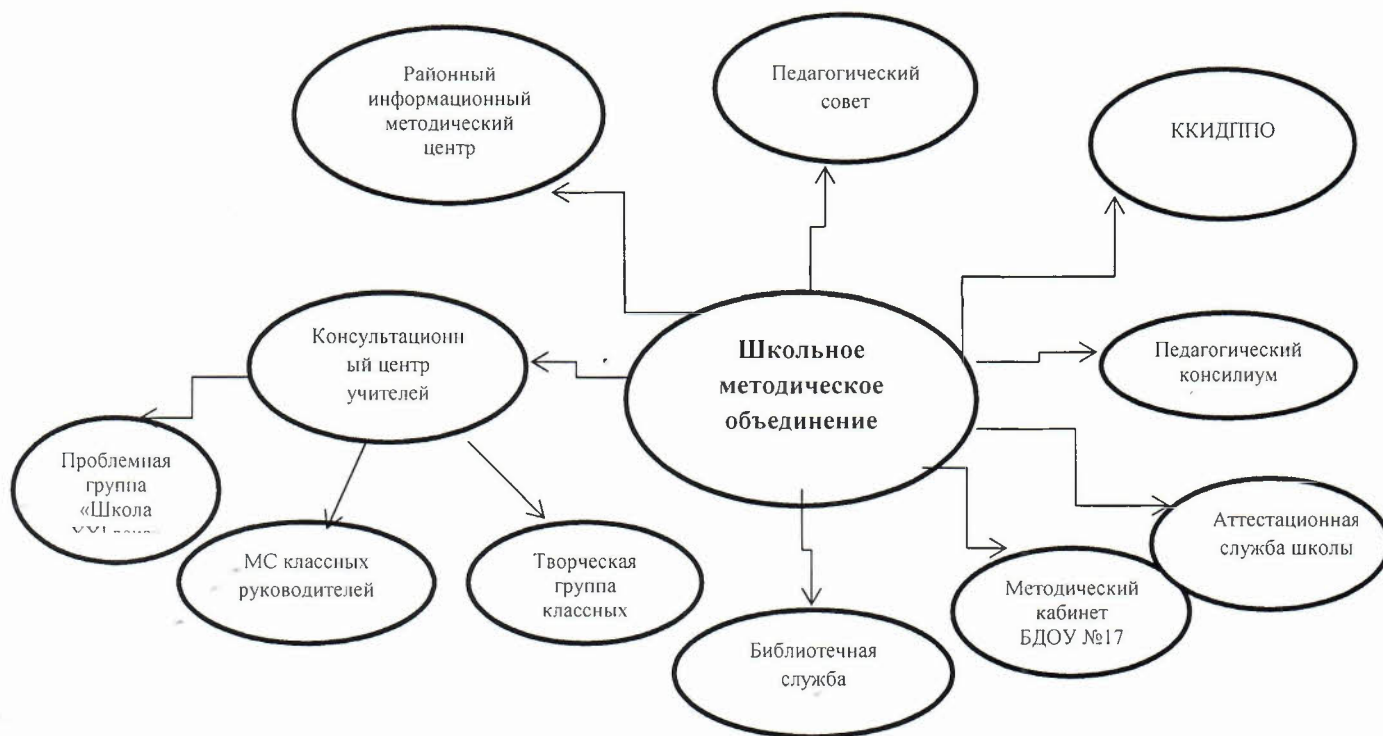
Районный информационный методический центр

Педагогический совет

ККИДППО

Консультационный центр учителей

Школьное методическое объединение

Педагогический консилиум

Проблемная группа «Школа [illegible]

МС классных руководителей

Творческая группа классных

Аттестационная служба школы

Методический кабинет БДОУ №17

Библиотечная служба